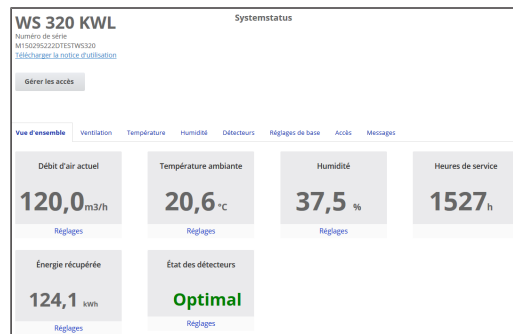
WS 320 KWL

Systemstatus

Numéro de série
M150295222DTESTWS320
Télécharger la notice d'utilisation

Gérer les accès

Vue d'ensemble Ventilation Température Humidité Détecteurs Réglages de base Accès Messages

Débit d'air actuel
120,0 m3/h
Réglages

Température ambiante
20,6 °C
Réglages

Humidité
37,5 %
Réglages

Heures de service
1527 h

Énergie récupérée
124,1 kWh
Réglages

État des détecteurs
Optimal
Réglages